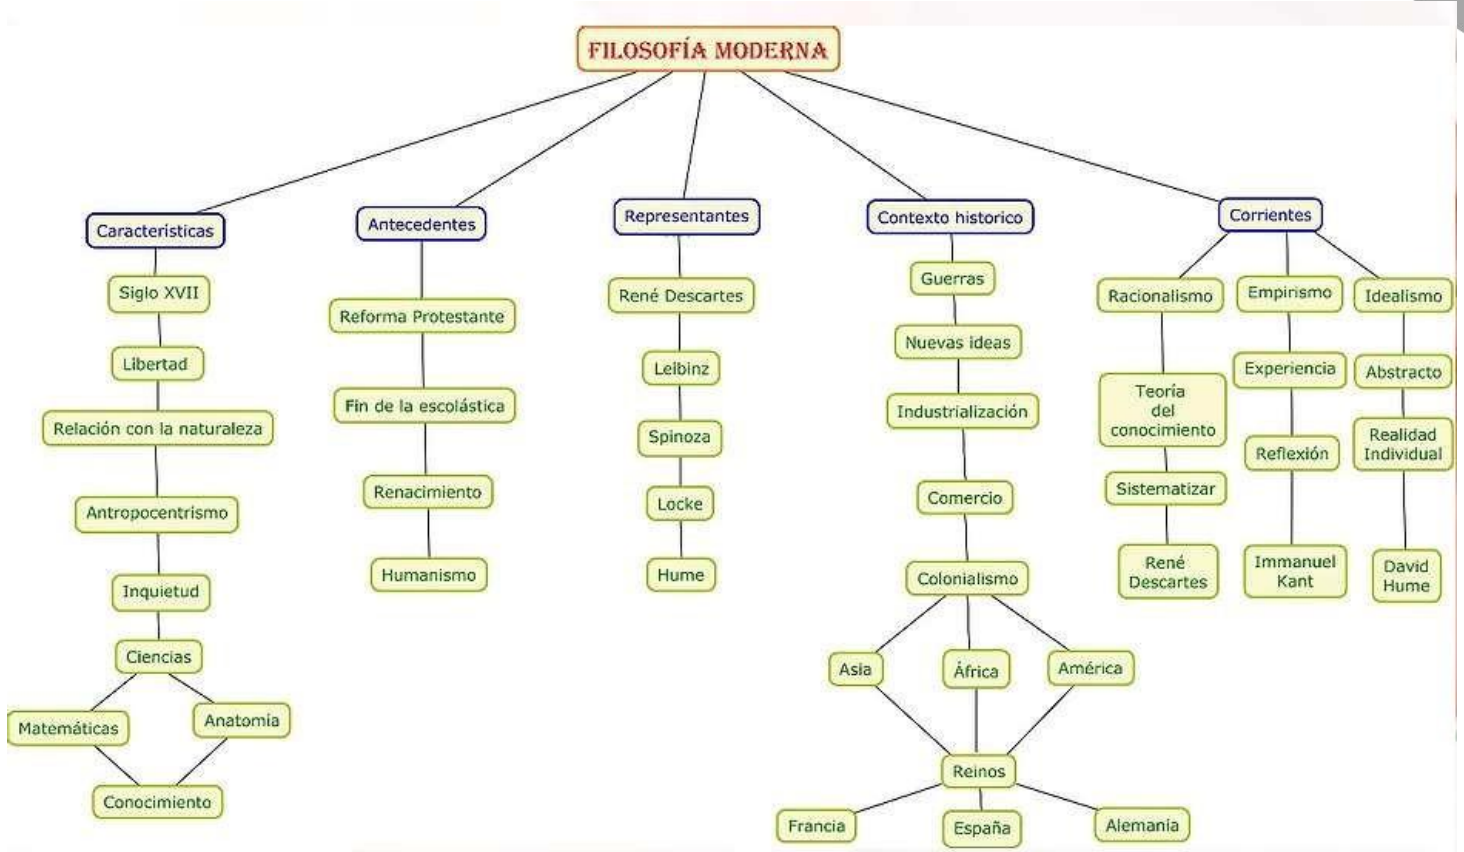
FILOSOFÍA MODERNA

Características
Siglo XVII
Libertad
Relación con la naturaleza
Antropocentrismo
Inquietud
Ciencias
Matemáticas
Anatomía
Conocimiento

Antecedentes
Reforma Protestante
Fin de la escolástica
Renacimiento
Humanismo

Representantes
René Descartes
Leibinz
Spinoza
Locke
Hume

Contexto historico
Guerras
Nuevas ideas
Industrialización
Comercio
Colonialismo
Asia
África
América
Reinos
Francia
España
Alemania

Corrientes
Racionalismo
Teoría del conocimiento
Sistematizar
René Descartes
Empirismo
Experiencia
Reflexión
Immanuel Kant
Idealismo
Abstracto
Realidad Individual
David Hume